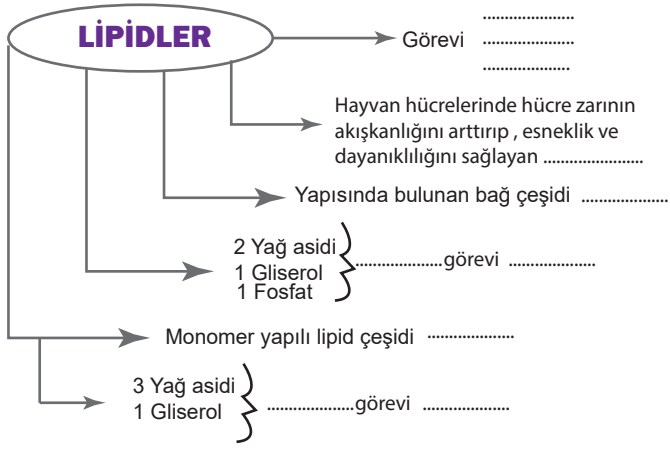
LİPİDLER

Görevi ..................... ..................... .....................

Hayvan hücrelerinde hücre zarının akışkanlığını arttırıp , esneklik ve dayanıklılığını sağlayan .....................

Yapısında bulunan bağ çeşidi .....................

2 Yağ asidi
1 Gliserol
1 Fosfat
.....................görevi .....................

Monomer yapılı lipid çeşidi .....................

3 Yağ asidi
1 Gliserol
.....................görevi .....................